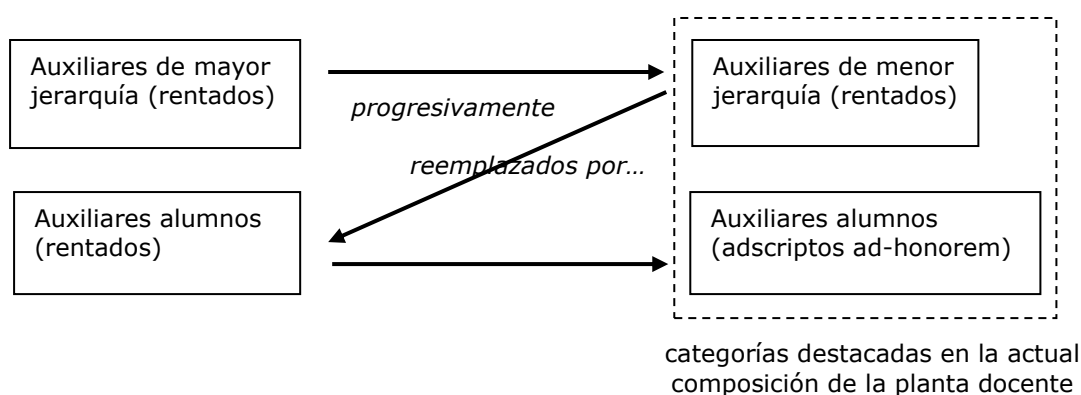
Auxiliares de mayor jerarquía (rentados)

progresivamente

Auxiliares de menor jerarquía (rentados)

reemplazados por…

Auxiliares alumnos (rentados)

Auxiliares alumnos (adscriptos ad-honorem)

categorías destacadas en la actual composición de la planta docente